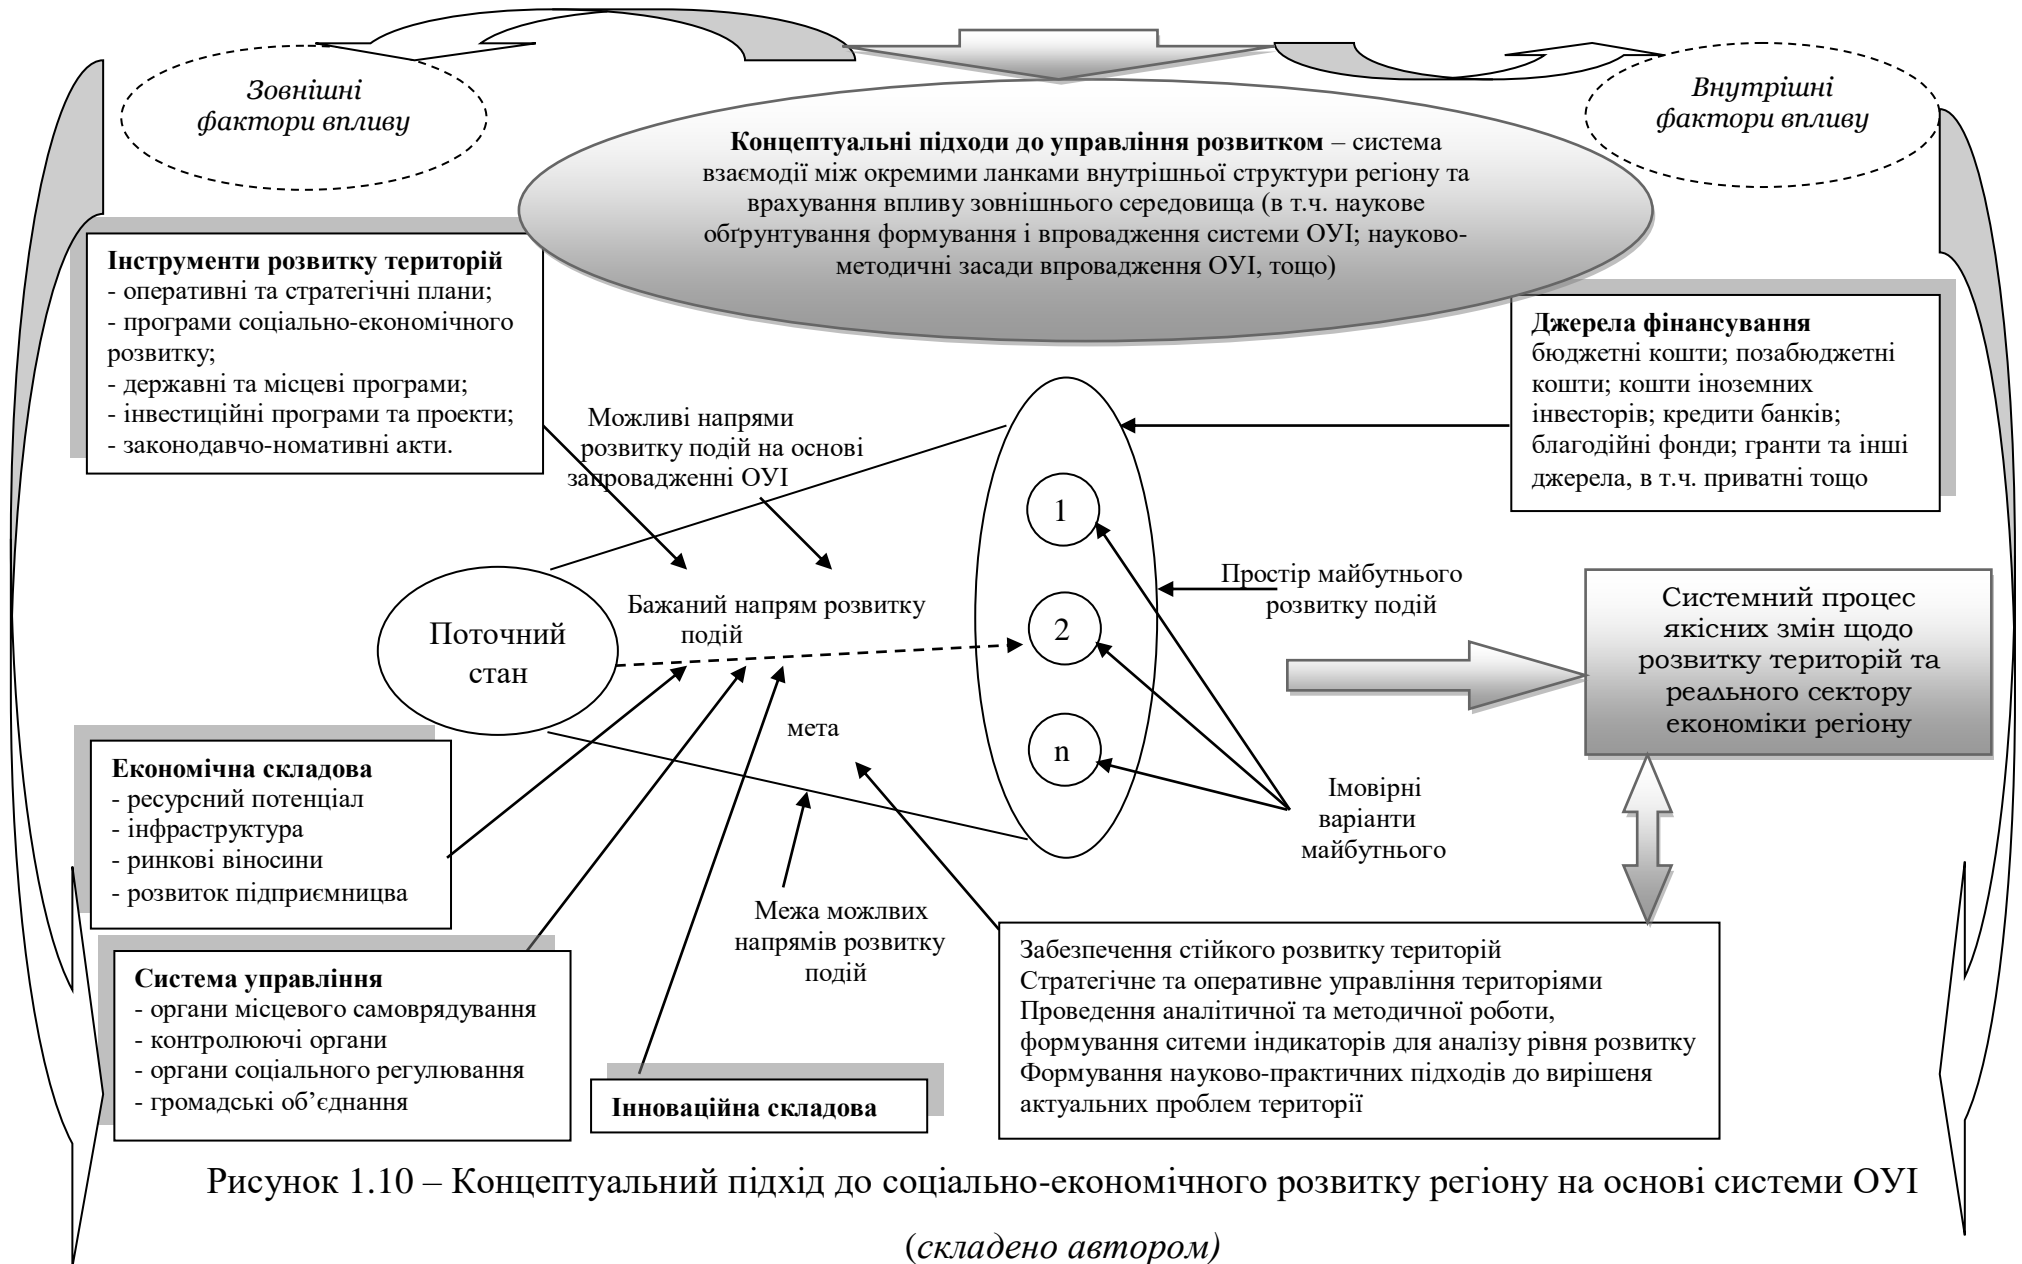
Зовнішні фактори впливу

Внутрішні фактори впливу

**Концептуальні підходи до управління розвитком** – система взаємодії між окремими ланками внутрішньої структури регіону та врахування впливу зовнішнього середовища (в т.ч. наукове обґрунтування формування і впровадження системи ОУІ; науково-методичні засади впровадження ОУІ, тощо)

**Інструменти розвитку територій**
- оперативні та стратегічні плани;
- програми соціально-економічного розвитку;
- державні та місцеві програми;
- інвестиційні програми та проекти;
- законодавчо-номативні акти.

**Джерела фінансування**
бюджетні кошти; позабюджетні кошти; кошти іноземних інвесторів; кредити банків; благодійні фонди; гранти та інші джерела, в т.ч. приватні тощо

Можливі напрями розвитку подій на основі запровадженні ОУІ

1

2

n

Простір майбутнього розвитку подій

Бажаний напрям розвитку подій

Поточний стан

Системний процес якісних змін щодо розвитку територій та реального сектору економіки регіону

мета

**Економічна складова**
- ресурсний потенціал
- інфраструктура
- ринкові віносини
- розвиток підприємницва

Імовірні варіанти майбутнього

Межа можливих напрямів розвитку подій

**Система управління**
- органи місцевого самоврядування
- контролюючі органи
- органи соціального регулювання
- громадські об’єднання

**Інноваційна складова**

Забезпечення стійкого розвитку територій
Стратегічне та оперативне управління територіями
Проведення аналітичної та методичної роботи, формування ситеми індикаторів для аналізу рівня розвитку
Формування науково-практичних підходів до вирішеня актуальних проблем території

Рисунок 1.10 – Концептуальний підхід до соціально-економічного розвитку регіону на основі системи ОУІ

(складено автором)